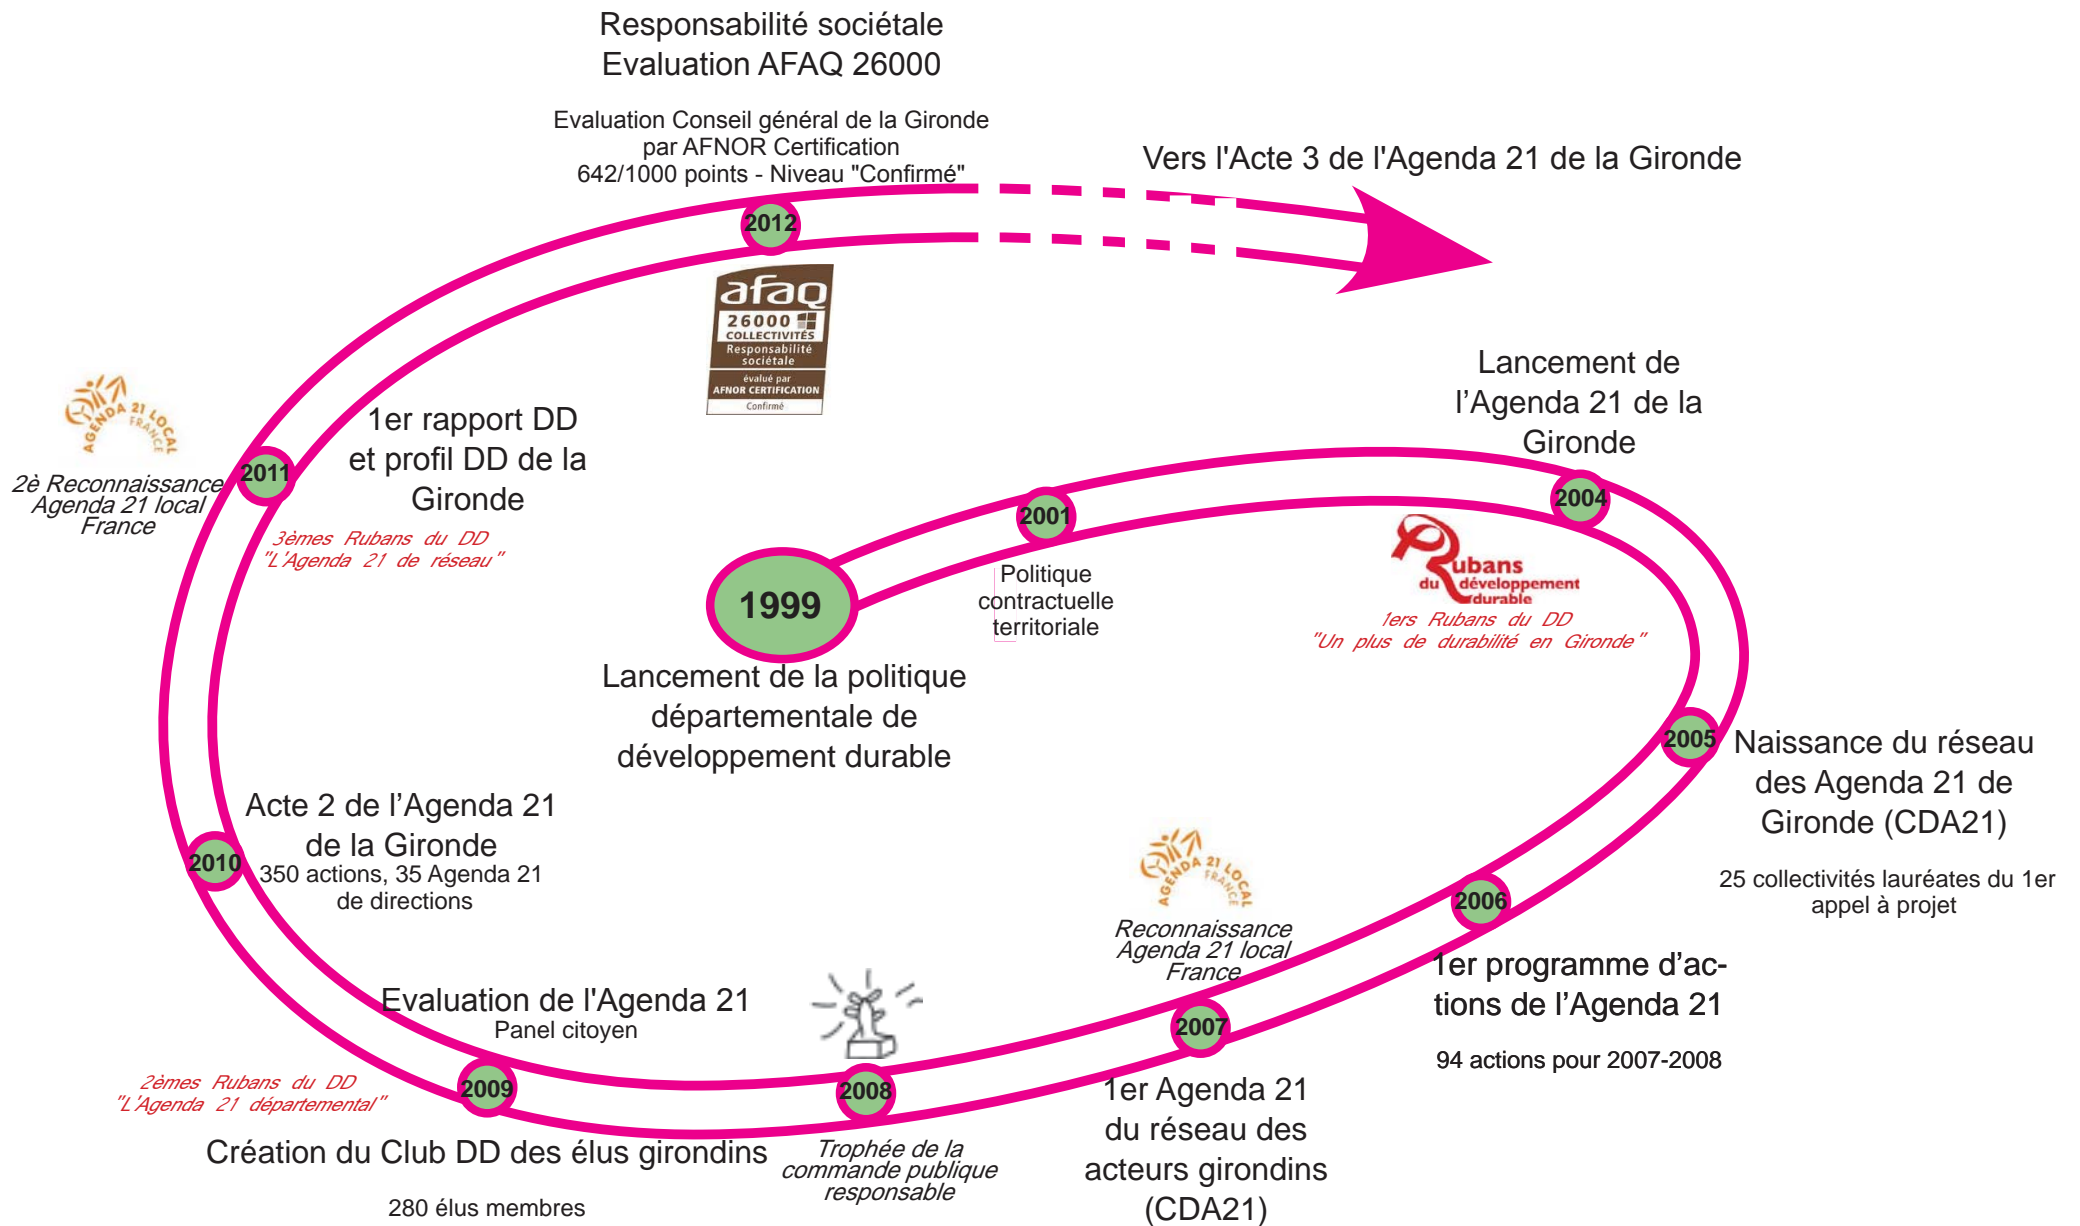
Responsabilité sociétale
Evaluation AFAQ 26000

Evaluation Conseil général de la Gironde par AFNOR Certification
642/1000 points - Niveau "Confirmé"

Vers l'Acte 3 de l'Agenda 21 de la Gironde

2012

afaq
26000 COLLECTIVITÉS
Responsabilité sociétale
évalué par AFNOR CERTIFICATION
Confirmé

AGENDA 21 LOCAL FRANCE

2è Reconnaissance Agenda 21 local France

2011

1er rapport DD et profil DD de la Gironde

3èmes Rubans du DD
"L'Agenda 21 de réseau"

Lancement de l'Agenda 21 de la Gironde

2004

2001

1999

Politique contractuelle territoriale

Rubans du développement durable

1ers Rubans du DD
"Un plus de durabilité en Gironde"

Lancement de la politique départementale de développement durable

2005

Naissance du réseau des Agenda 21 de Gironde (CDA21)

25 collectivités lauréates du 1er appel à projet

Acte 2 de l'Agenda 21 de la Gironde
350 actions, 35 Agenda 21 de directions

2010

AGENDA 21 LOCAL FRANCE

Reconnaissance Agenda 21 local France

2006

1er programme d'actions de l'Agenda 21

94 actions pour 2007-2008

Evaluation de l'Agenda 21
Panel citoyen

2007

2èmes Rubans du DD
"L'Agenda 21 départemental"

2009

2008

1er Agenda 21 du réseau des acteurs girondins (CDA21)

Création du Club DD des élus girondins

280 élus membres

Trophée de la commande publique responsable